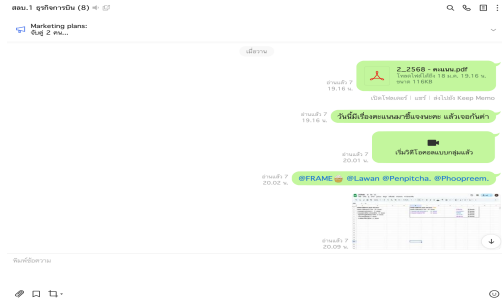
สอบ.1 ธุรกิจการบิน (8)

Marketing plans:
จับคู่ 2 คน...

เมื่อวาน

2_2568 - คนนนน.pdf
ใหลดไฟล์ได้ถึง 18 ม.ค. 19.16 น.
ขนาด 116KB

อ่านแล้ว 7
19.16 น.

เปิดไฟลบอร์ด | แชร์ | ส่งไปยัง Keep Memo

อ่านแล้ว 7
19.16 น.

วันนี้มีเรื่องคะแนนมาชี้แจงนะคะ แล้วเจอกันค่า

เริ่มวิดีโอคอลแบบกลุ่มแล้ว

อ่านแล้ว 7
20.01 น.

อ่านแล้ว 7
20.02 น.

@FRAME @Lawan @Penpitcha. @Phoopreem.

อ่านแล้ว 7
20.09 น.

พิมพ์ข้อความ